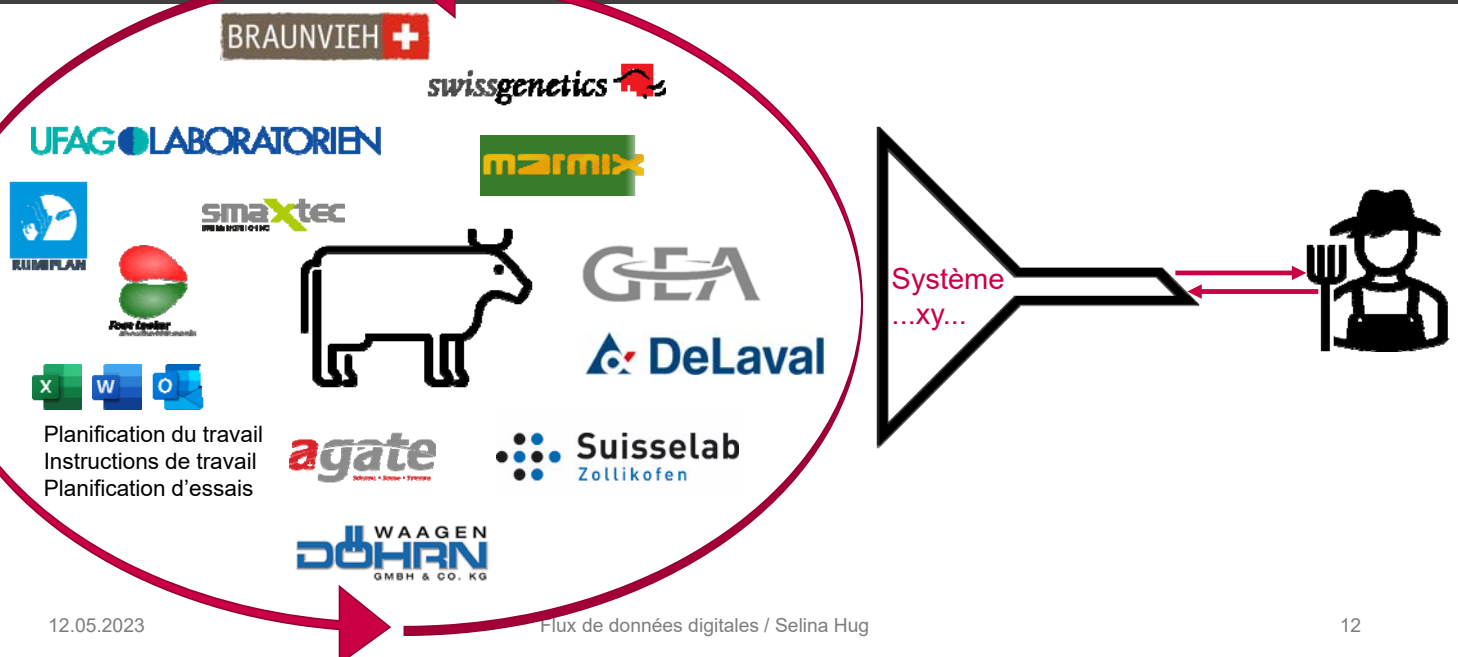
BRAUNVIEH

swissgenetics

UFAG LABORATORIEN

marmix

RUMIPLAN

smaxtec

Foot Lector

GEA

DeLaval

X W O

Planification du travail
Instructions de travail
Planification d'essais

agate

Suisselab Zollikofen

WAAGEN DÖHRN GMBH & CO. KG

Système ...xy...

12.05.2023

Flux de données digitales / Selina Hug

12